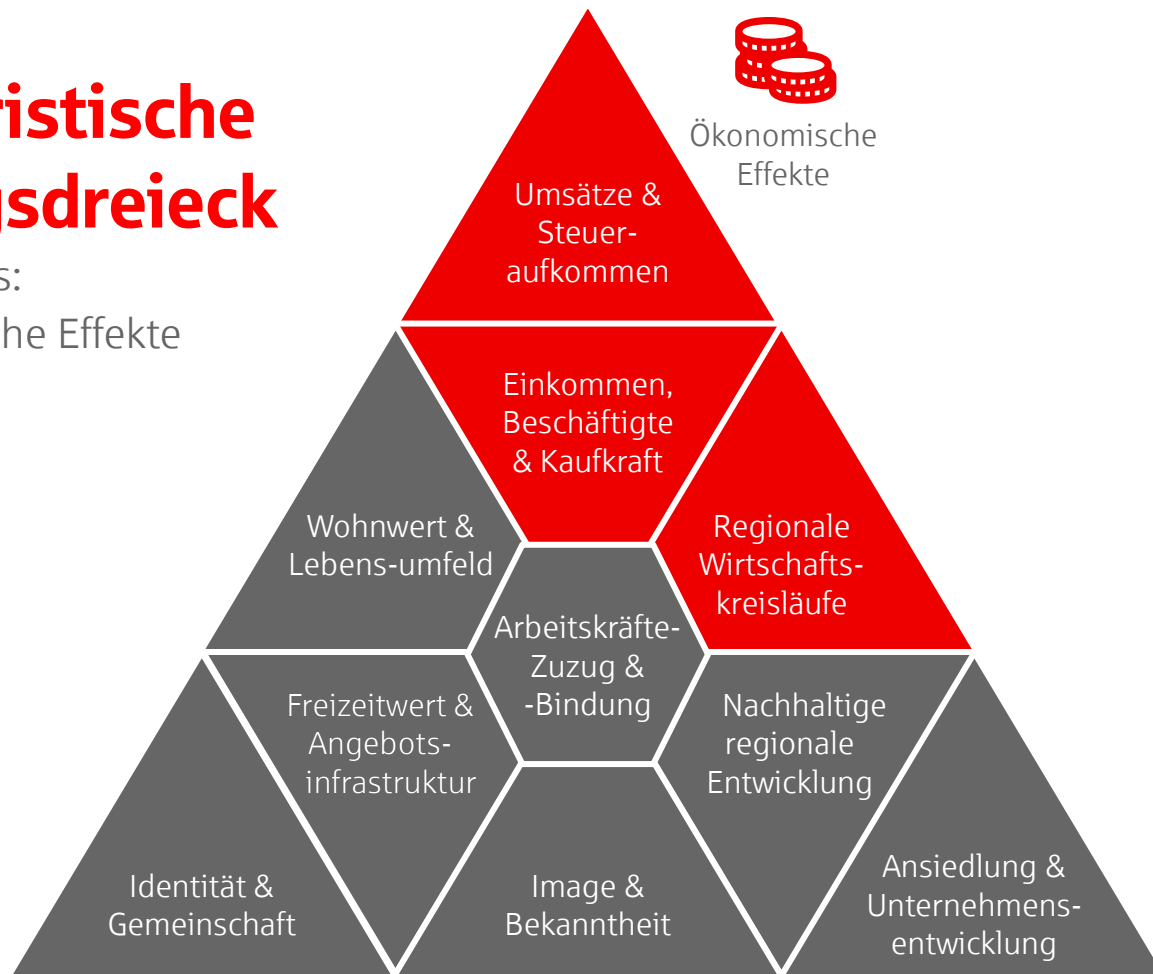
ristische
gsdreieck
s:
he Effekte

Ökonomische Effekte

Umsätze & Steueraufkommen

Einkommen, Beschäftigte & Kaufkraft

Wohnwert & Lebens-umfeld

Regionale Wirtschaftskreisläufe

Arbeitskräfte-Zuzug & -Bindung

Freizeitwert & Angebotsinfrastruktur

Nachhaltige regionale Entwicklung

Identität & Gemeinschaft

Image & Bekanntheit

Ansiedlung & Unternehmensentwicklung